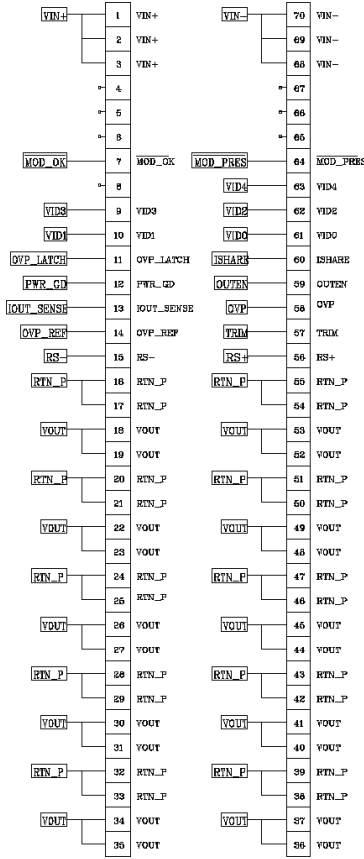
VIN+ 1 VIN+
2 VIN+
3 VIN+
4
5
6
MOD_OK 7 MOD_OK
8
VID3 9 VID3
VID1 10 VID1
OVP_LATCH 11 OVP_LATCH
PWR_GD 12 PWR_GD
IOUT_SENSE 13 IOUT_SENSE
OVP_REF 14 OVP_REF
RS- 15 RS-
RTN_P 16 RTN_P
17 RTN_P
VOUT 18 VOUT
19 VOUT
RTN_P 20 RTN_P
21 RTN_P
VOUT 22 VOUT
23 VOUT
RTN_P 24 RTN_P
25 RTN_P
VOUT 26 VOUT
27 VOUT
RTN_P 28 RTN_P
29 RTN_P
VOUT 30 VOUT
31 VOUT
RTN_P 32 RTN_P
33 RTN_P
VOUT 34 VOUT
35 VOUT

VIN- 70 VIN-
69 VIN-
68 VIN-
67
66
65
MOD_PRES 64 MOD_PRES
VID4 63 VID4
VID2 62 VID2
VID0 61 VID0
ISHARE 60 ISHARE
OUTEN 59 OUTEN
OVP 58 OVP
TRIM 57 TRIM
RS+ 56 RS+
RTN_P 55 RTN_P
54 RTN_P
VOUT 53 VOUT
52 VOUT
RTN_P 51 RTN_P
50 RTN_P
VOUT 49 VOUT
48 VOUT
RTN_P 47 RTN_P
46 RTN_P
VOUT 45 VOUT
44 VOUT
RTN_P 43 RTN_P
42 RTN_P
VOUT 41 VOUT
40 VOUT
RTN_P 39 RTN_P
38 RTN_P
VOUT 37 VOUT
36 VOUT